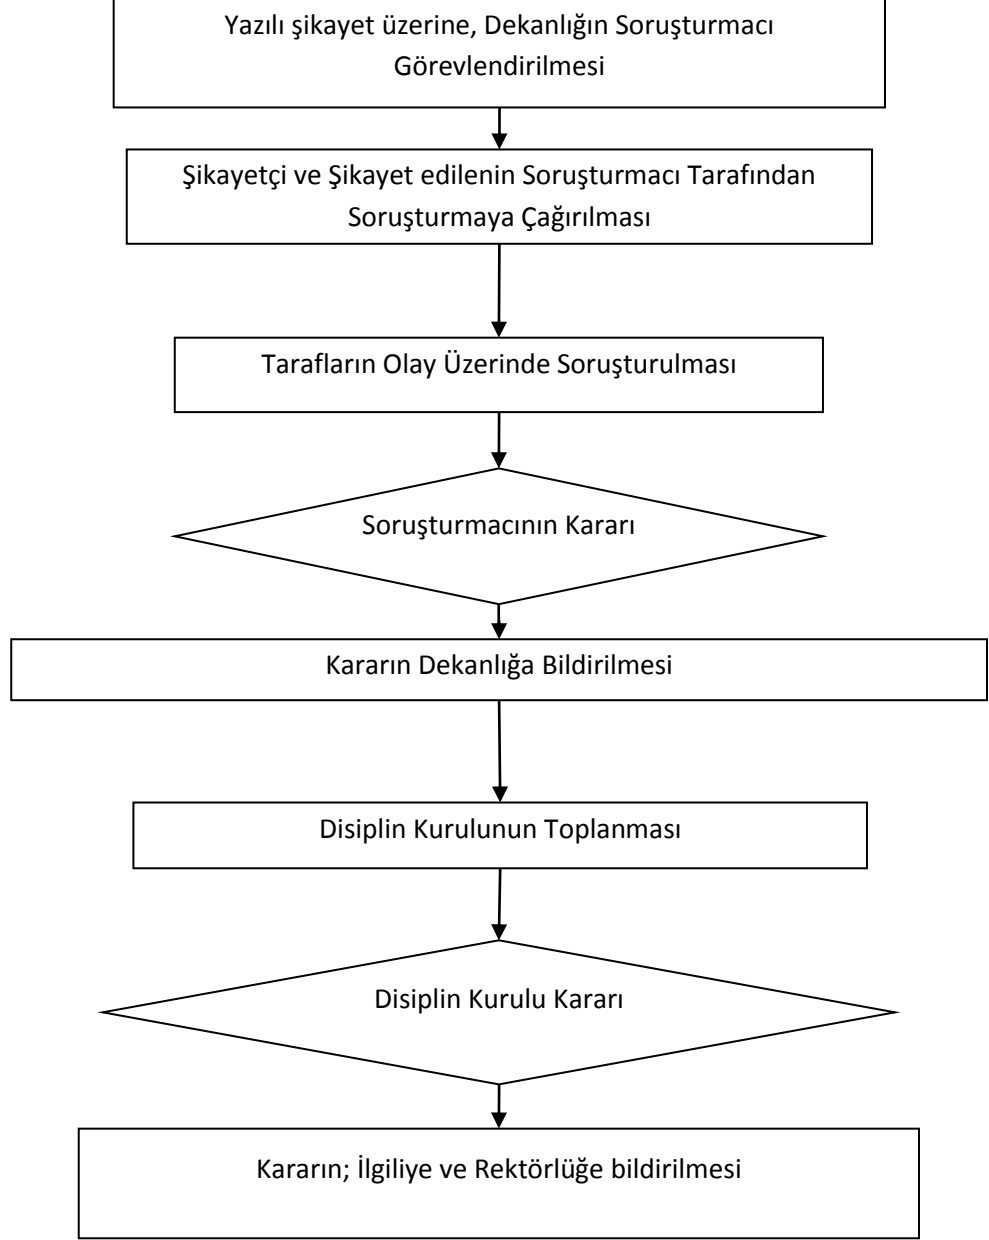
Yazılı şikayet üzerine, Dekanlığın Soruşturmacı Görevlendirilmesi

Şikayetçi ve Şikayet edilenin Soruşturmacı Tarafından Soruşturmaya Çağırılması

Tarafların Olay Üzerinde Soruşturulması

Soruşturmacının Kararı

Kararın Dekanlığa Bildirilmesi

Disiplin Kurulunun Toplanması

Disiplin Kurulu Kararı

Kararın; İlgiliye ve Rektörlüğe bildirilmesi